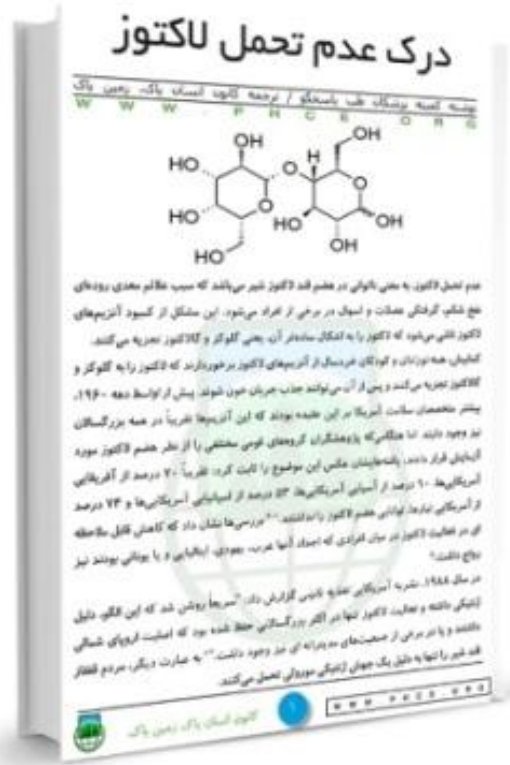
درک عدم تحمل لاکتوز

نوشته کمیته پزشکان طب پاسخگو / ترجمه کانون انسان پاک، زمین پاک
W W W . P R C E . O R G

HO OH HO O H OH HO HO O OH OH OH

عدم تحمل لاکتوز به معنی ناتوانی در هضم قند لاکتوز شیر می‌باشد که سبب علائم معدی روده‌ای نفخ شکم، گرفتگی عضلات و اسهال در برخی از افراد می‌شود. این مشکل از کمبود آنزیم‌های لاکتاز ناشی می‌شود که لاکتوز را به اشکال سازنده‌اش آن، یعنی گلوکز و گالاکتوز تجزیه می‌کنند.

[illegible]

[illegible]

کانون انسان پاک، زمین پاک
W W W . P R C E . O R G